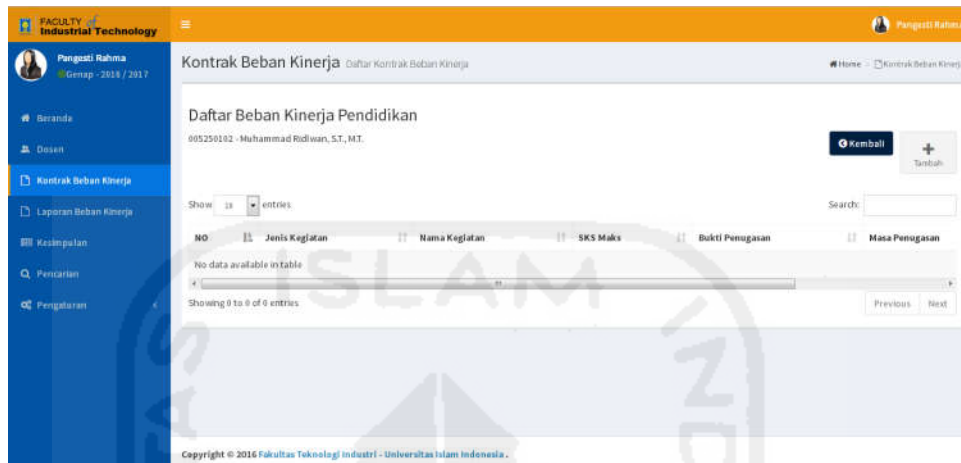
FACULTY of Industrial Technology

Pangesti Rahma

Pangesti Rahma
Genap - 2016 / 2017

Beranda
Dosen
Kontrak Beban Kinerja
Laporan Beban Kinerja
Kesimpulan
Pencarian
Pengaturan

Kontrak Beban Kinerja Daftar Kontrak Beban Kinerja

Home > Kontrak Beban Kinerj

Daftar Beban Kinerja Pendidikan

005250102 - Muhammad Ridlwan, S.T., M.T.

Kembali

Tambah

Show 10 entries

Search:

| NO | Jenis Kegiatan | Nama Kegiatan | SKS Maks | Bukti Penugasan | Masa Penugasan |
|---|---|---|---|---|---|
| No data available in table | | | | | |

Showing 0 to 0 of 0 entries

Previous Next

ISLAM

Copyright © 2016 Fakultas Teknologi Industri - Universitas Islam Indonesia.